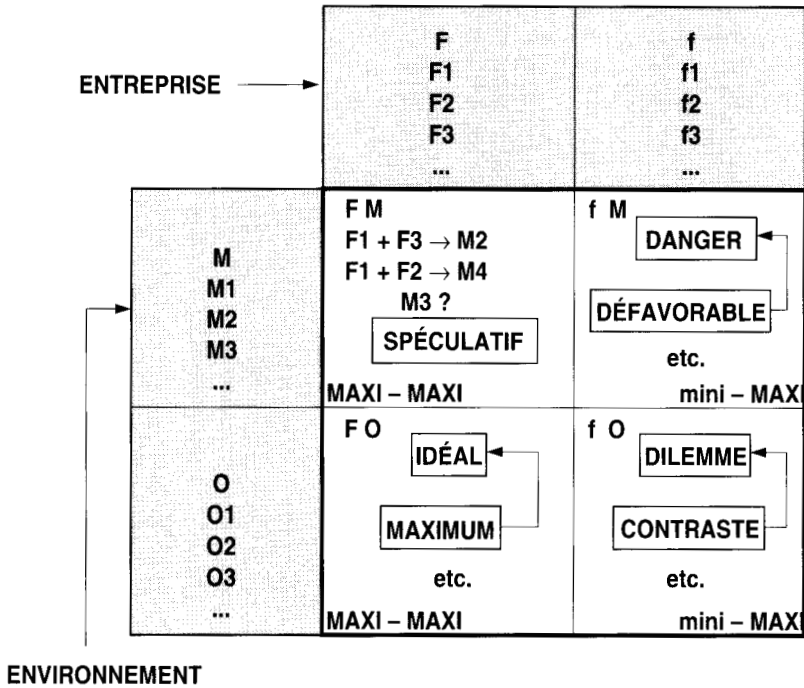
ENTREPRISE

|  | F<br>F1<br>F2<br>F3<br>... | f<br>f1<br>f2<br>f3<br>... |
|---|---|---|
| M<br>M1<br>M2<br>M3<br>... | F M<br>F1 + F3 $\rightarrow$ M2<br>F1 + F2 $\rightarrow$ M4<br>M3 ?<br>SPÉCULATIF<br>MAXI – MAXI | f M<br>DANGER<br>DÉFAVORABLE<br>etc.<br>mini – MAXI |
| O<br>O1<br>O2<br>O3<br>... | F O<br>IDÉAL<br>MAXIMUM<br>etc.<br>MAXI – MAXI | f O<br>DILEMME<br>CONTRASTE<br>etc.<br>mini – MAXI |

ENVIRONNEMENT